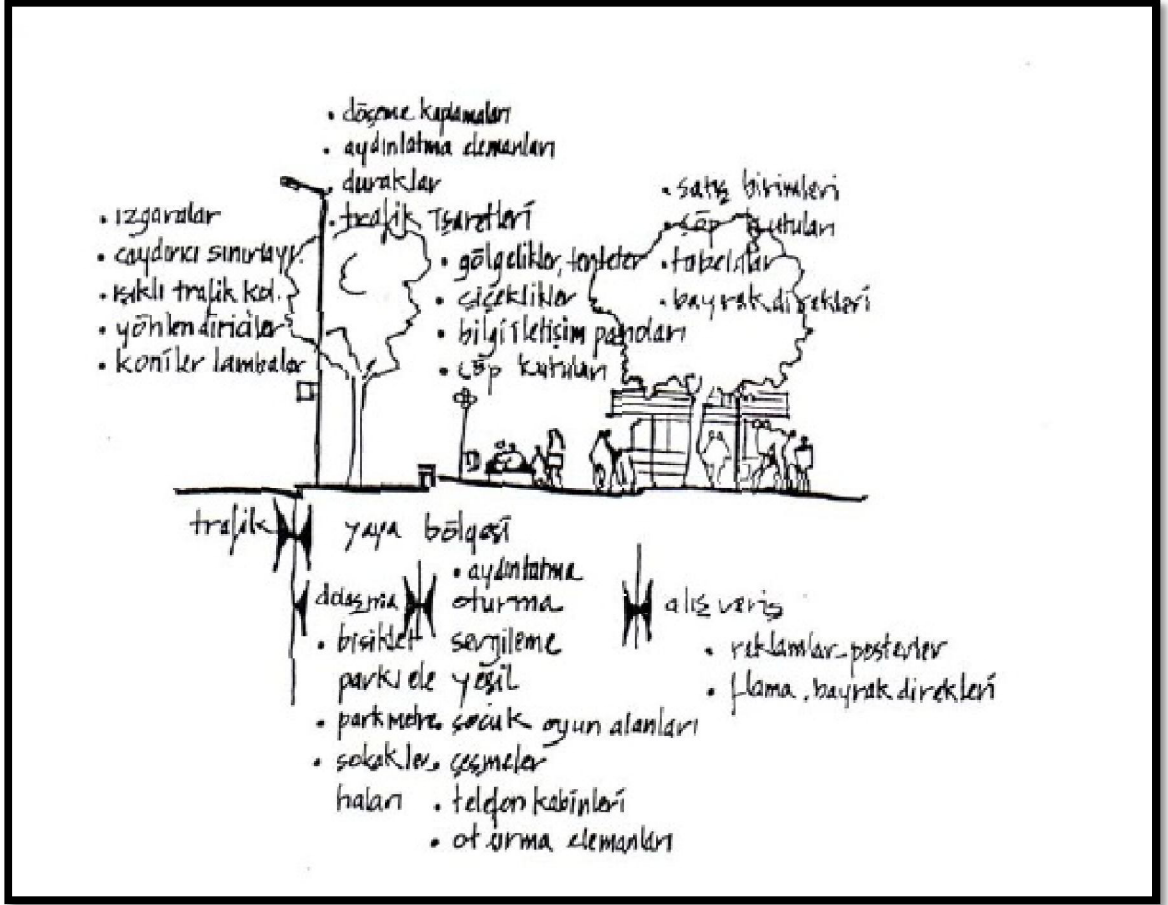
• döşeme kaplamaları
• aydınlatma elemanları
• duraklar
• trafik işaretleri

• ızgaralar
• caydırıcı sınırlayıc.
• ışıklı trafik kol.
• yönlendiriciler
• koniler lambalar

• gölgelikler, tenteler
• çiçeklikler
• bilgi iletişim panoları
• çöp kutuları

• satış birimleri
• çöp kutuları
• tabelalar
• bayrak direkleri

trafik yaya bölgesi

dolaşma
• bisiklet parkı ele
• parkmetre
• sokak levhaları

• aydınlatma
oturma
sergileme
yeşil
çocuk oyun alanları
• çeşmeler
• telefon kabinleri
• oturma elemanları

alış veriş
• reklamlar, posterler
• flama, bayrak direkleri